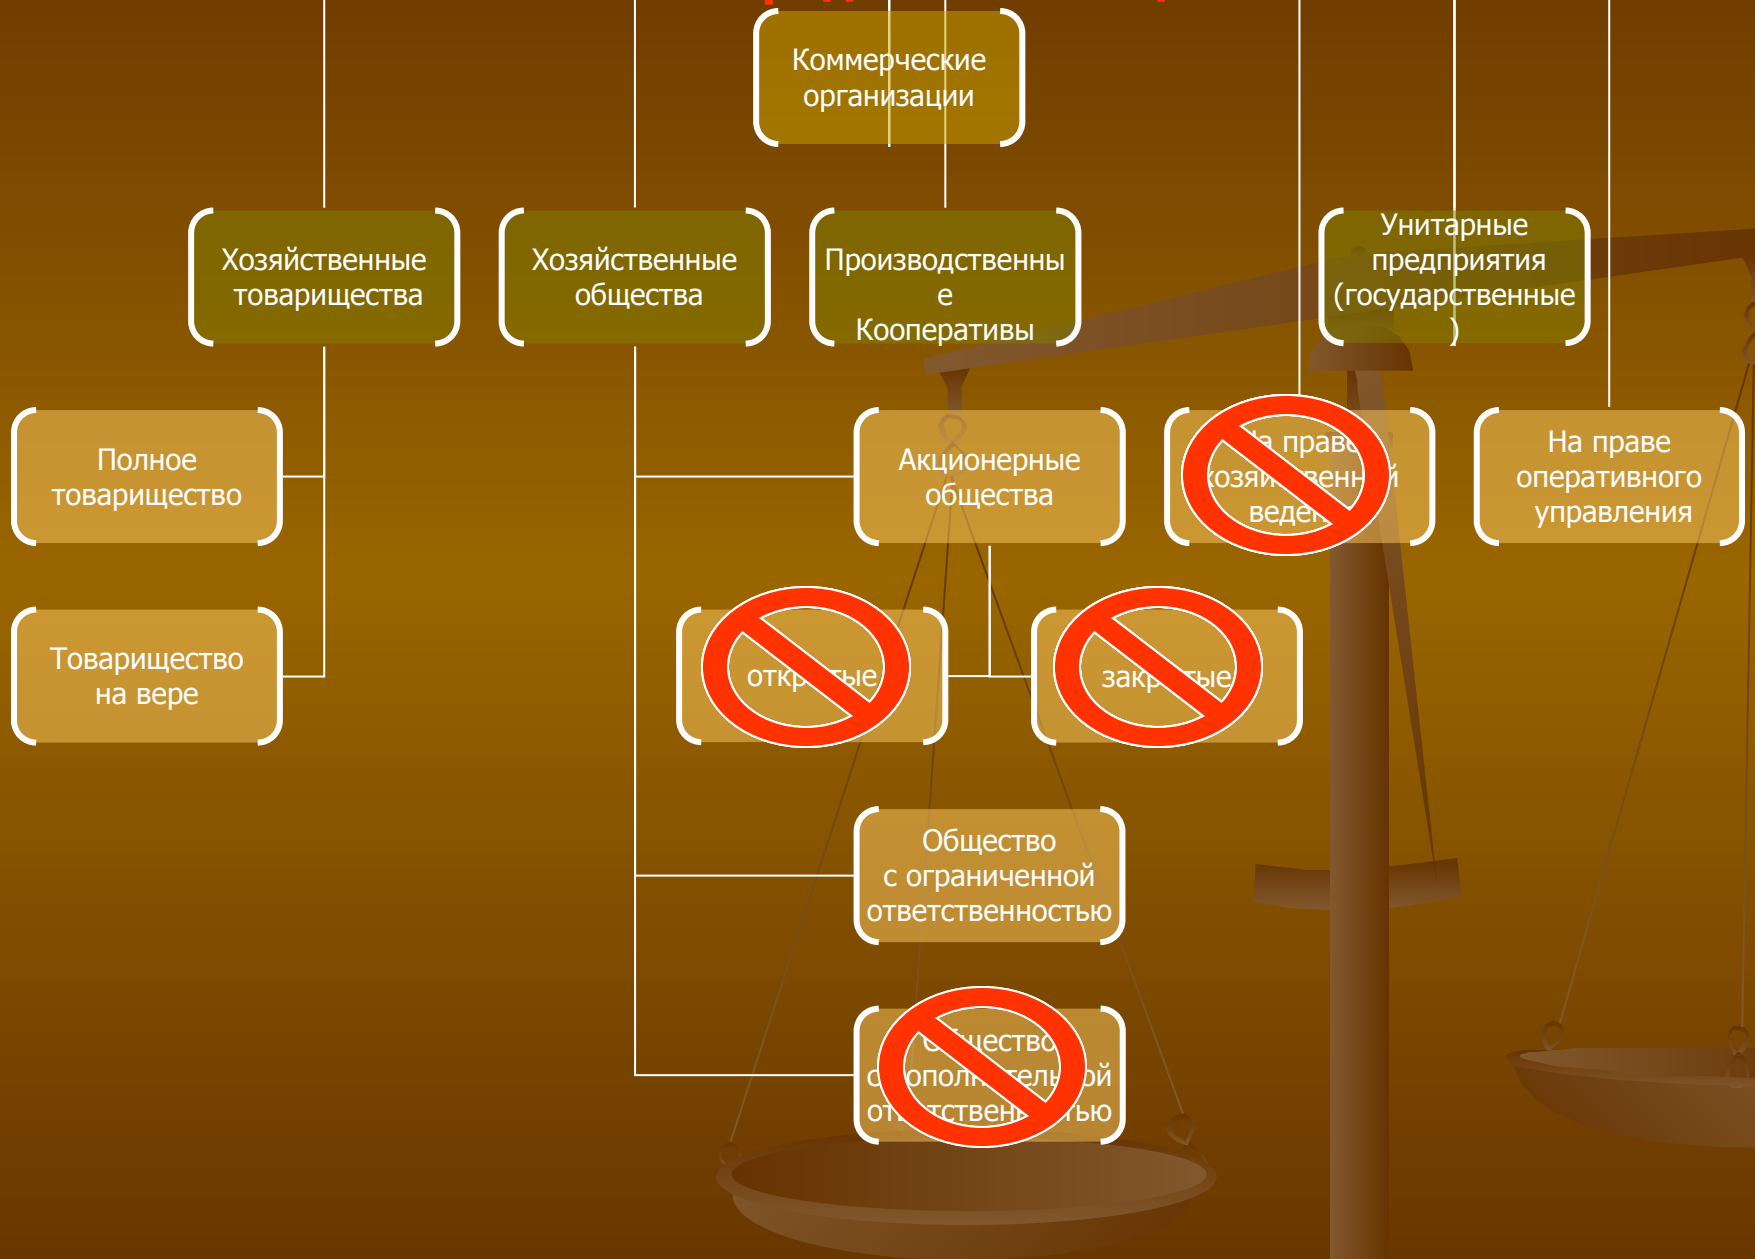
Коммерческие организации

Хозяйственные товарищества

Хозяйственные общества

Производственные Кооперативы

Унитарные предприятия (государственные)

Полное товарищество

Товарищество на вере

Акционерные общества

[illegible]а право хозя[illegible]енн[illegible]й веде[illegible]

На праве оперативного управления

отк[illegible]тые

зак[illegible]тые

Общество с ограниченной ответственностью

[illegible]щество с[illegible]ополн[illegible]тель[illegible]ой от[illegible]тствен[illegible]тью